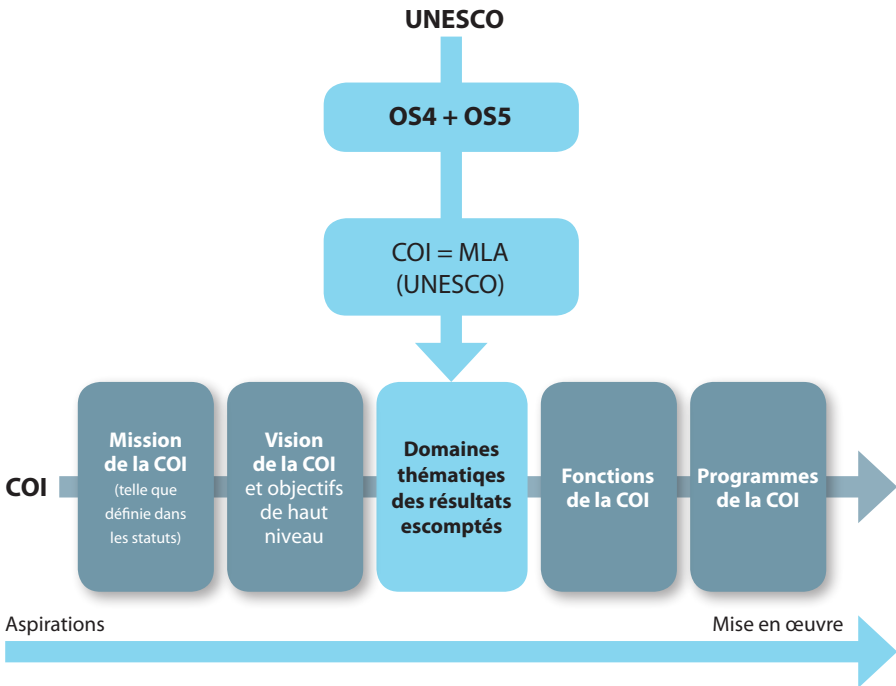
UNESCO

OS4 + OS5

COI = MLA (UNESCO)

COI

Mission de la COI (telle que définie dans les statuts)

Vision de la COI et objectifs de haut niveau

Domaines thématiqes des résultats escomptés

Fonctions de la COI

Programmes de la COI

Aspirations

Mise en œuvre